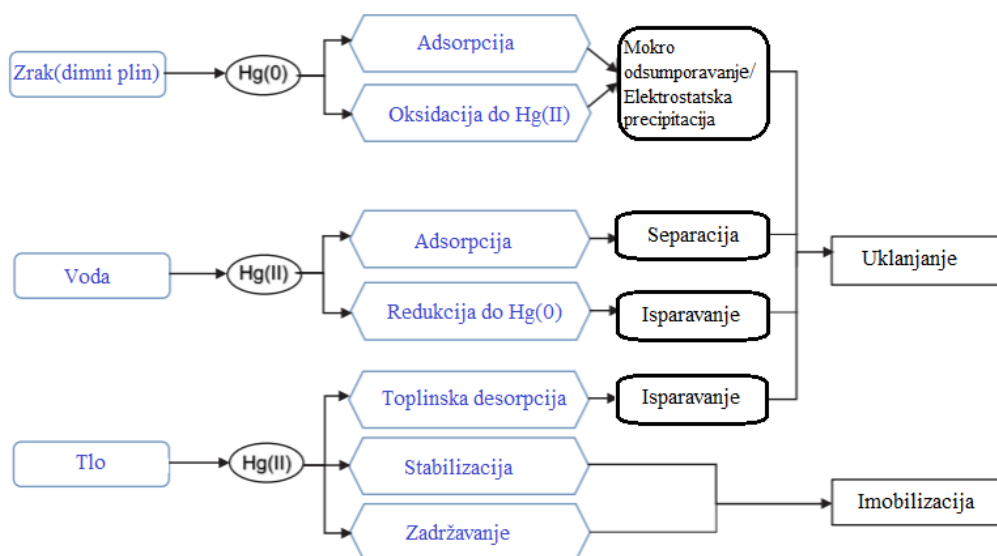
Zrak(dimni plin)
Hg(0)
Adsorpcija
Oksidacija do Hg(II)
Mokro odsumporavanje/ Elektrostatska precipitacija

Voda
Hg(II)
Adsorpcija
Separacija
Redukcija do Hg(0)
Isparavanje
Uklanjanje

Tlo
Hg(II)
Toplinska desorpcija
Isparavanje
Stabilizacija
Zadržavanje
Imobilizacija